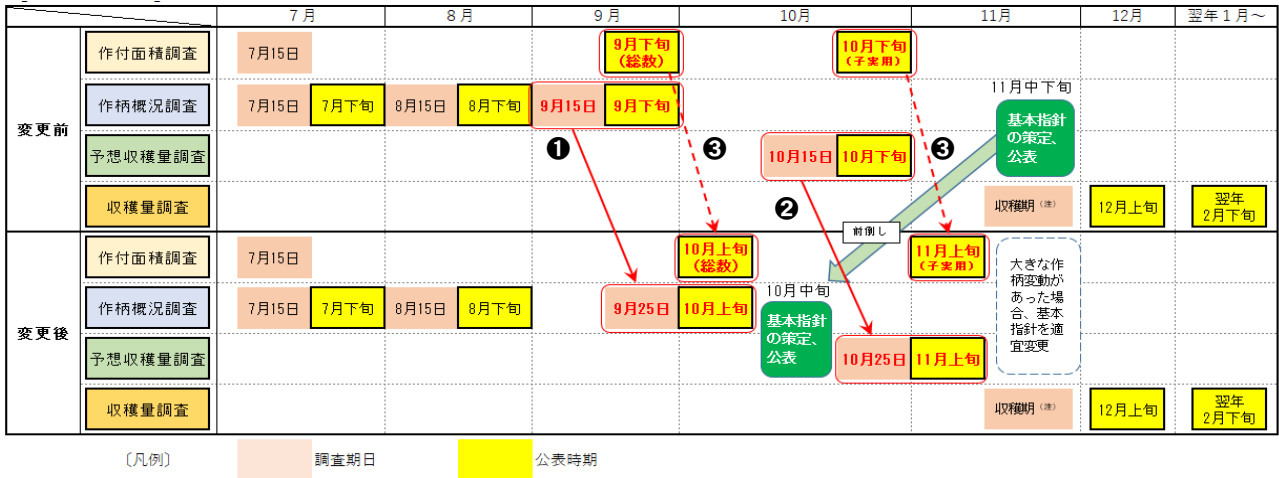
| | | 7月 | 8月 | 9月 | 10月 | 11月 | 12月 | 翌年１月～ |
|---|---|---|---|---|---|---|---|---|
| 変更前 | 作付面積調査 | 7月15日 | | 9月下旬（総数） | 10月下旬（子実用） | | | |
| | 作柄概況調査 | 7月15日 7月下旬 | 8月15日 8月下旬 | 9月15日 9月下旬 | | 11月中下旬 基本指針の策定、公表 | | |
| | 予想収穫量調査 | | | ❶ | ❸ 10月15日 10月下旬 | ❸ | | |
| | 収穫量調査 | | | | ❷ | 収穫期（注） | 12月上旬 | 翌年2月下旬 |
| 変更後 | 作付面積調査 | 7月15日 | | | 10月上旬（総数） 前倒し | 11月上旬（子実用） | | |
| | 作柄概況調査 | 7月15日 7月下旬 | 8月15日 8月下旬 | 9月25日 | 10月上旬 10月中旬 基本指針の策定、公表 | 大きな作柄変動があった場合、基本指針を適宜変更 | | |
| | 予想収穫量調査 | | | | 10月25日 | 11月上旬 | | |
| | 収穫量調査 | | | | | 収穫期（注） | 12月上旬 | 翌年2月下旬 |

〔凡例〕 調査期日 公表時期